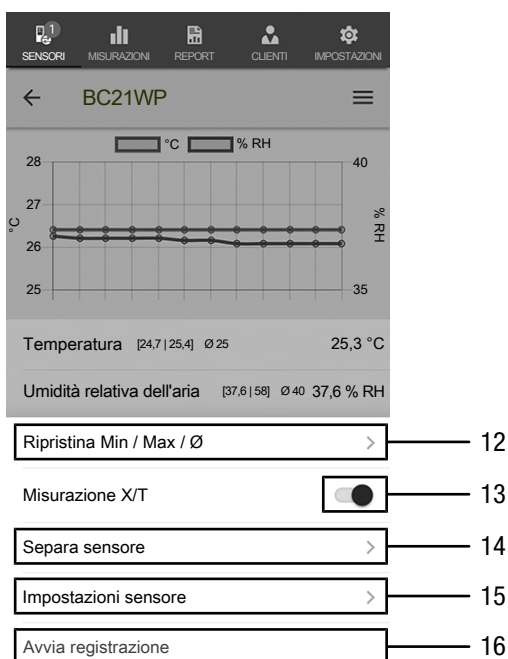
1
SENSORI MISURAZIONI REPORT CLIENTI IMPOSTAZIONI

← BC21WP ☰

°C % RH

28
27
26
25
°C

40
35
% RH

Temperatura [24,7 | 25,4] Ø 25 25,3 °C

Umidità relativa dell'aria [37,6 | 58] Ø 40 37,6 % RH

Ripristina Min / Max / Ø > 12

Misurazione X/T 13

Separa sensore > 14

Impostazioni sensore > 15

Avvia registrazione 16